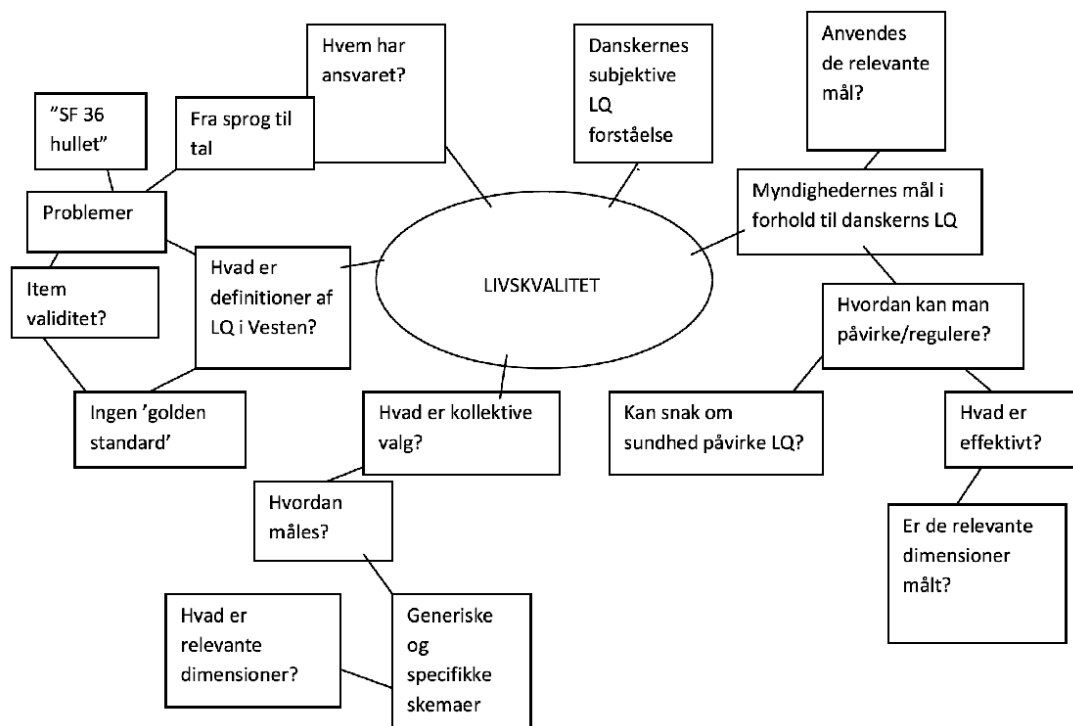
"SF 36 hullet"

Fra sprog til tal

Hvem har ansvaret?

Danskernes subjektive LQ forståelse

Anvendes de relevante mål?

Problemer

Item validitet?

Hvad er definitioner af LQ i Vesten?

LIVSKVALITET

Myndighedernes mål i forhold til danskerns LQ

Hvordan kan man påvirke/regulere?

Ingen 'golden standard'

Hvad er kollektive valg?

Kan snak om sundhed påvirke LQ?

Hvad er effektivt?

Hvordan måles?

Er de relevante dimensioner målt?

Hvad er relevante dimensioner?

Generiske og specifikke skemaer